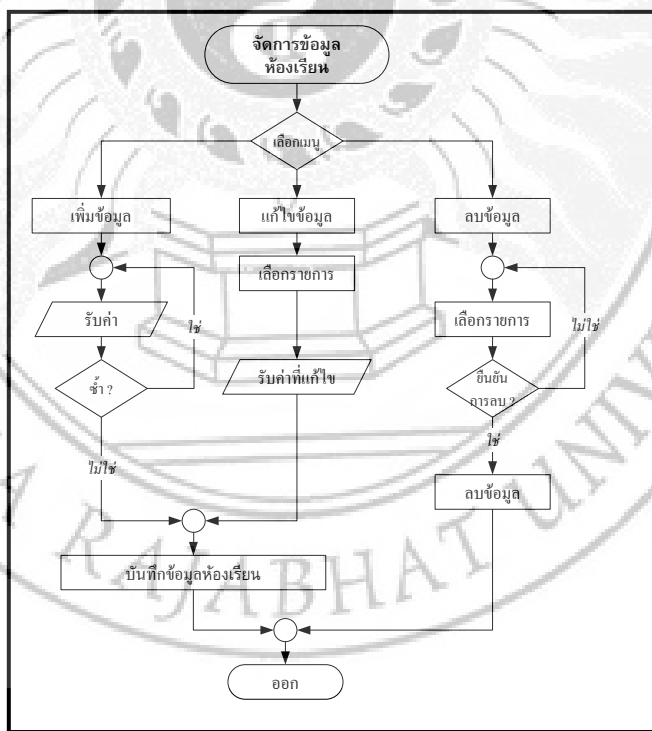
จัดการข้อมูลห้องเรียน

เลือกเมนู

เพิ่มข้อมูล

แก้ไขข้อมูล

ลบข้อมูล

รับค่า

ใช่

เลือกรายการ

เลือกรายการ

ไม่ใช่

ซ้ำ ?

รับค่าที่แก้ไข

ยืนยันการลบ ?

ไม่ใช่

ใช่

ลบข้อมูล

บันทึกข้อมูลห้องเรียน

ออก

RAJABHAT UNIV